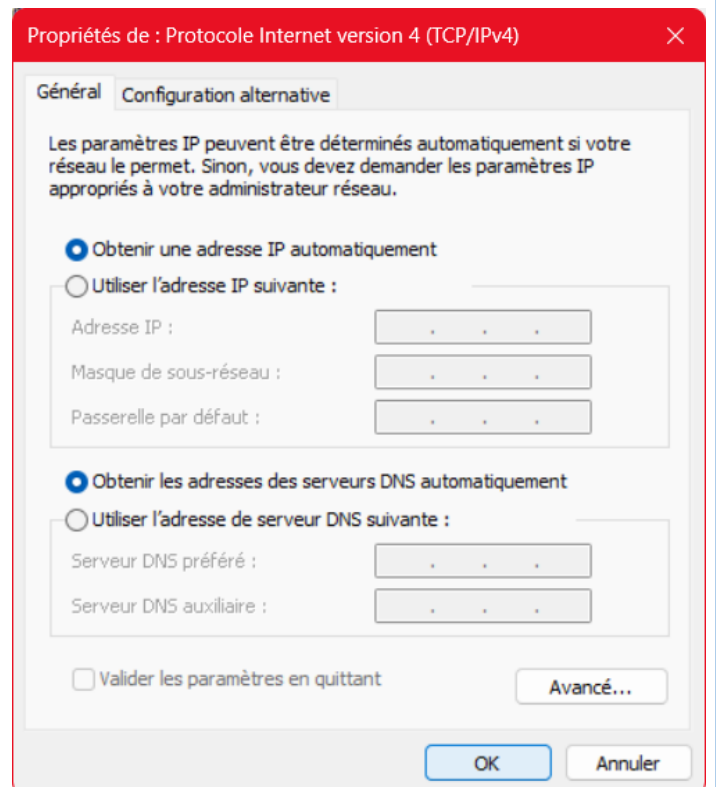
Propriétés de : Protocole Internet version 4 (TCP/IPv4)

Général | Configuration alternative

Les paramètres IP peuvent être déterminés automatiquement si votre réseau le permet. Sinon, vous devez demander les paramètres IP appropriés à votre administrateur réseau.

Obtenir une adresse IP automatiquement

Utiliser l'adresse IP suivante :

Adresse IP : . . .

Masque de sous-réseau : . . .

Passerelle par défaut : . . .

Obtenir les adresses des serveurs DNS automatiquement

Utiliser l'adresse de serveur DNS suivante :

Serveur DNS préféré : . . .

Serveur DNS auxiliaire : . . .

Valider les paramètres en quittant

Avancé...

OK

Annuler